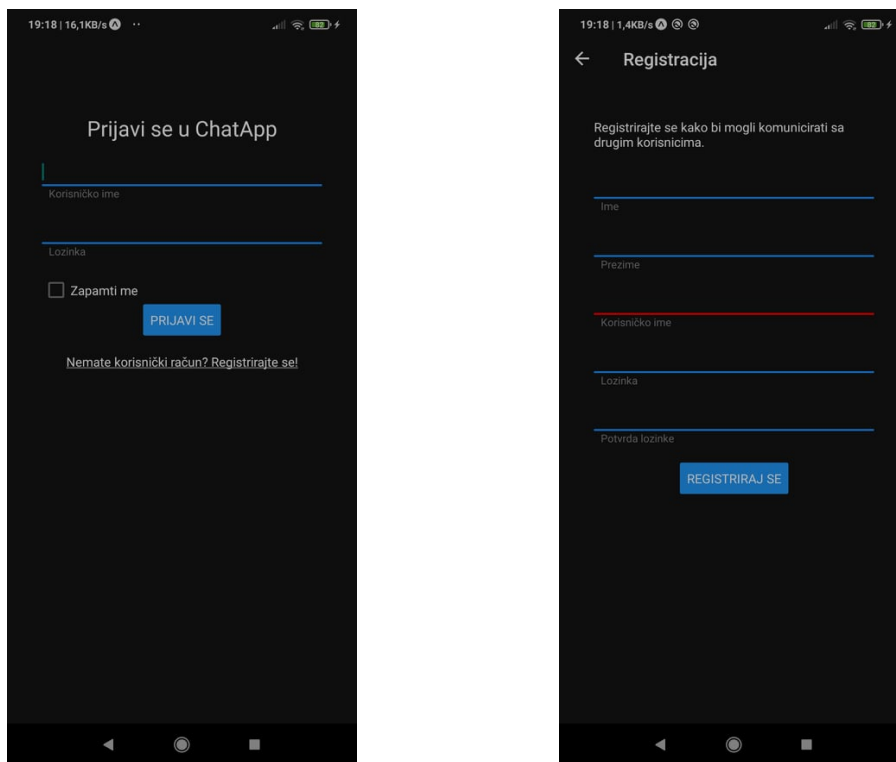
19:18 | 16,1KB/s

Prijavi se u ChatApp

Korisničko ime

Lozinka

Zapamti me

PRIJAVI SE

Nemate korisnički račun? Registrirajte se!

19:18 | 1,4KB/s

←

Registracija

Registrirajte se kako bi mogli komunicirati sa drugim korisnicima.

Ime

Prezime

Korisničko ime

Lozinka

Potvrda lozinke

REGISTRIRAJ SE